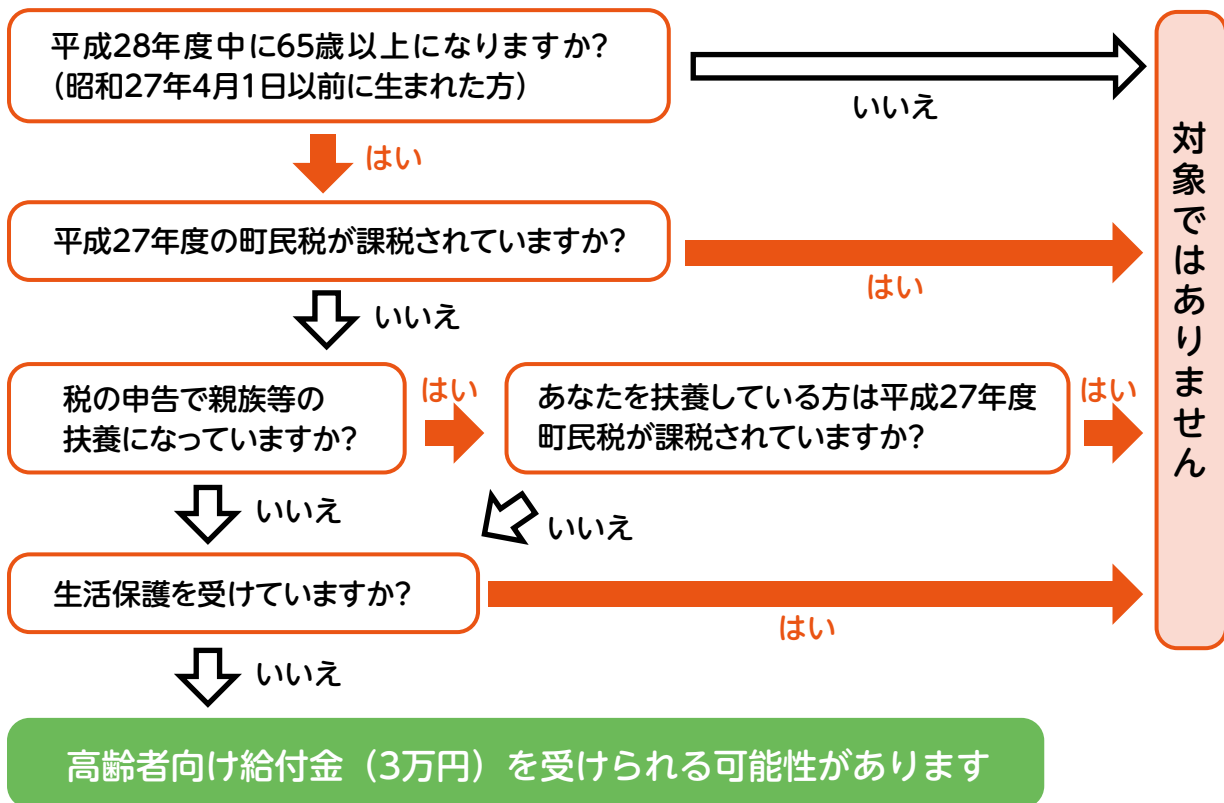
平成28年度中に65歳以上になりますか?
(昭和27年4月1日以前に生まれた方)

いいえ

対象ではありません

はい

平成27年度の町民税が課税されていますか?

はい

いいえ

税の申告で親族等の扶養になっていますか?

はい

あなたを扶養している方は平成27年度町民税が課税されていますか?

はい

いいえ

いいえ

生活保護を受けていますか?

はい

いいえ

高齢者向け給付金(3万円)を受けられる可能性があります